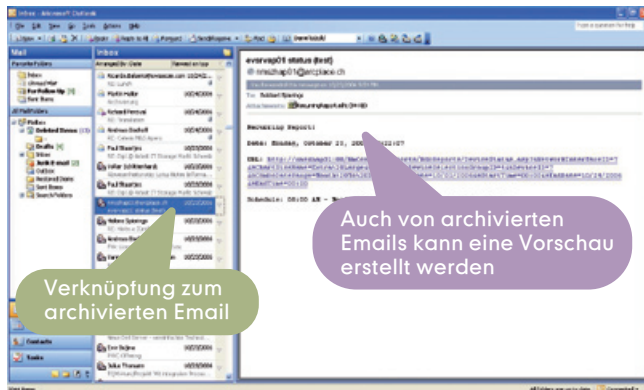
Inbox - Microsoft Outlook

File Edit View Go Tools Actions Help

Mail

Favorite Folders

Inbox

Unread Mail

For Follow Up

Sent Items

All Mail Folders

Mailbox

Deleted Items

Drafts

Inbox

Junk E-mail

Outbox

Sent Items

Search Folders

Inbox

Arranged By: Date

evsrvap01 status (test)

@ nmszhap01@arcplace.ch

To: Subject

Attachments:

Recurring Report:

Date: Monday, October 23, 200

Schedule: 08:00 AM -

Contacts

Tasks

Auch von archivierten Emails kann eine Vorschau erstellt werden

Verknüpfung zum archivierten Email